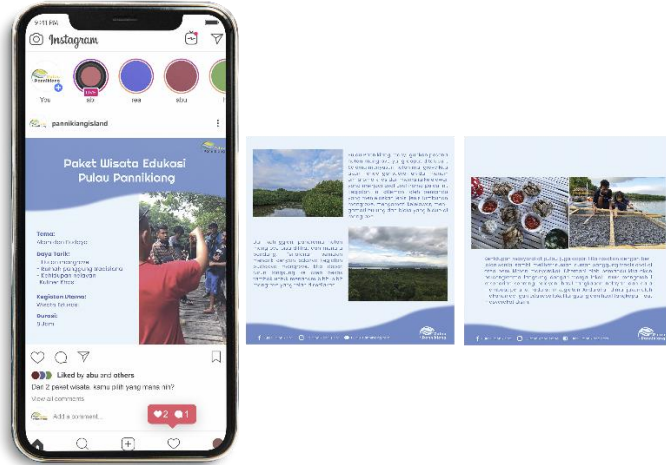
9:41 PM

Instagram

You
abu
esa
abu

panniklangisland

Paket Wisata Edukasi Pulau Pannikiang

Tema:
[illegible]

Daya Tarik:
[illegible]

Kegiatan Utama:
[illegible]

Durasi:
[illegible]

Liked by abu and others

Dari 2 paket wisata, kamu pilih yang mana nih?

View all comments

Add a comment...

2 1

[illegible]

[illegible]

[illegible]